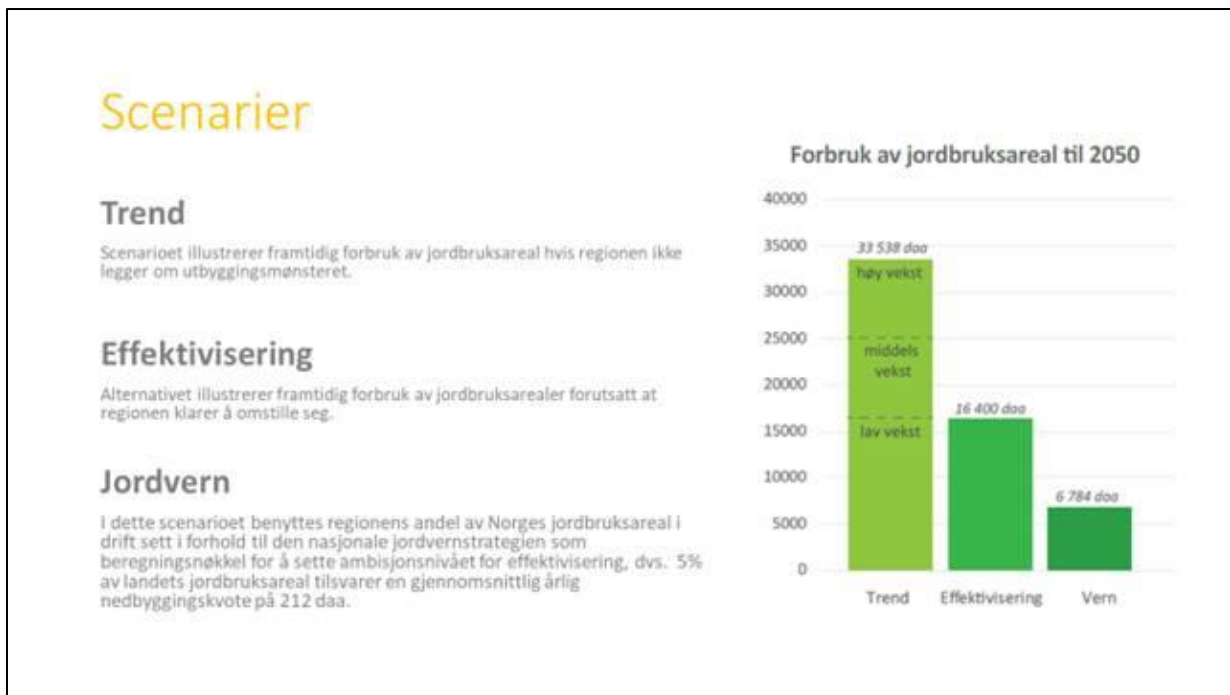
Scenarier

Trend

Scenarioet illustrerer framtidig forbruk av jordbruksareal hvis regionen ikke legger om utbyggingsmønsteret.

Effektivisering

Alternativet illustrerer framtidig forbruk av jordbruksarealer forutsatt at regionen klarer å omstille seg.

Jordvern

I dette scenarioet benyttes regionens andel av Norges jordbruksareal i drift sett i forhold til den nasjonale jordvernstrategien som beregningsnøkkel for å sette ambisjonsnivået for effektivisering, dvs. 5% av landets jordbruksareal tilsvarer en gjennomsnittlig årlig nedbyggingskvote på 212 daa.

Forbruk av jordbruksareal til 2050

40000
35000
30000
25000
20000
15000
10000
5000
0

33 538 daa
høy vekst
middels vekst
lav vekst
16 400 daa
6 784 daa

Trend
Effektivisering
Vern